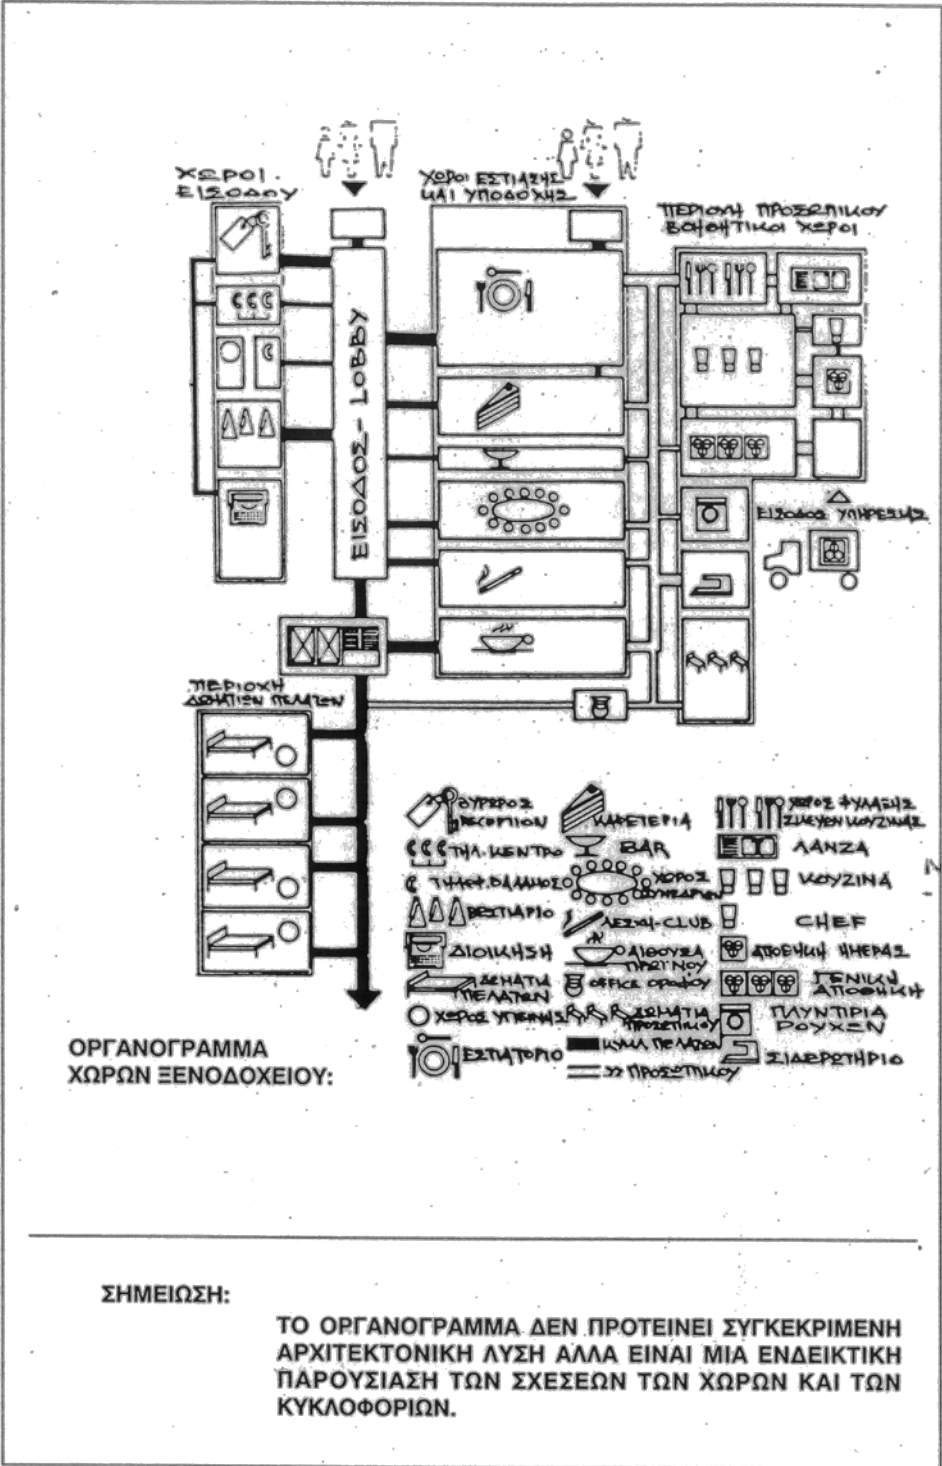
ΧΩΡΟΙ ΕΙΣΟΔΟΥ

ΧΩΡΟΙ ΕΣΤΙΑΣΗΣ ΚΑΙ ΥΠΟΔΟΧΗΣ

ΠΕΡΙΟΧΗ ΠΡΟΣΩΠΙΚΟΥ ΒΟΗΘΗΤΙΚΟΙ ΧΩΡΟΙ

ΕΙΣΟΔΟΣ - LOBBY

ΕΙΣΟΔΟΣ ΥΠΗΡΕΣΙΑΣ

ΠΕΡΙΟΧΗ ΔΩΜΑΤΙΩΝ ΠΕΛΑΤΩΝ

ΘΥΡΩΡΟΣ RECEPTION
ΚΑΦΕΤΕΡΙΑ
ΧΩΡΟΣ ΦΥΛΑΞΗΣ ΣΚΕΥΩΝ ΚΟΥΖΙΝΑΣ
ΤΗΛ. ΚΕΝΤΡΟ
BAR
ΛΑΝΖΑ
ΤΗΛΕΦ. ΘΑΛΑΜΟΣ
ΧΩΡΟΣ ΣΥΝΕΔΡΙΩΝ
ΚΟΥΖΙΝΑ
ΒΕΣΤΙΑΡΙΟ
ΛΕΣΧΗ-CLUB
CHEF
ΔΙΟΙΚΗΣΗ
ΑΙΘΟΥΣΑ ΠΡΩΙΝΟΥ
ΑΠΟΘΗΚΗ ΗΜΕΡΑΣ
ΔΩΜΑΤΙΑ ΠΕΛΑΤΩΝ
OFFICE ΟΡΟΦΟΥ
ΓΕΝΙΚΗ ΑΠΟΘΗΚΗ
ΧΩΡΟΣ ΥΓΙΕΙΝΗΣ
ΔΩΜΑΤΙΑ ΠΡΟΣΩΠΙΚΟΥ
ΠΛΥΝΤΗΡΙΑ ΡΟΥΧΩΝ
ΕΣΤΙΑΤΟΡΙΟ
ΚΥΚΛ. ΠΕΛΑΤΩΝ
ΣΙΔΕΡΩΤΗΡΙΟ
» ΠΡΟΣΩΠΙΚΟΥ

ΟΡΓΑΝΟΓΡΑΜΜΑ ΧΩΡΩΝ ΞΕΝΟΔΟΧΕΙΟΥ:

ΣΗΜΕΙΩΣΗ:

ΤΟ ΟΡΓΑΝΟΓΡΑΜΜΑ ΔΕΝ ΠΡΟΤΕΙΝΕΙ ΣΥΓΚΕΚΡΙΜΕΝΗ ΑΡΧΙΤΕΚΤΟΝΙΚΗ ΛΥΣΗ ΑΛΛΑ ΕΙΝΑΙ ΜΙΑ ΕΝΔΕΙΚΤΙΚΗ ΠΑΡΟΥΣΙΑΣΗ ΤΩΝ ΣΧΕΣΕΩΝ ΤΩΝ ΧΩΡΩΝ ΚΑΙ ΤΩΝ ΚΥΚΛΟΦΟΡΙΩΝ.